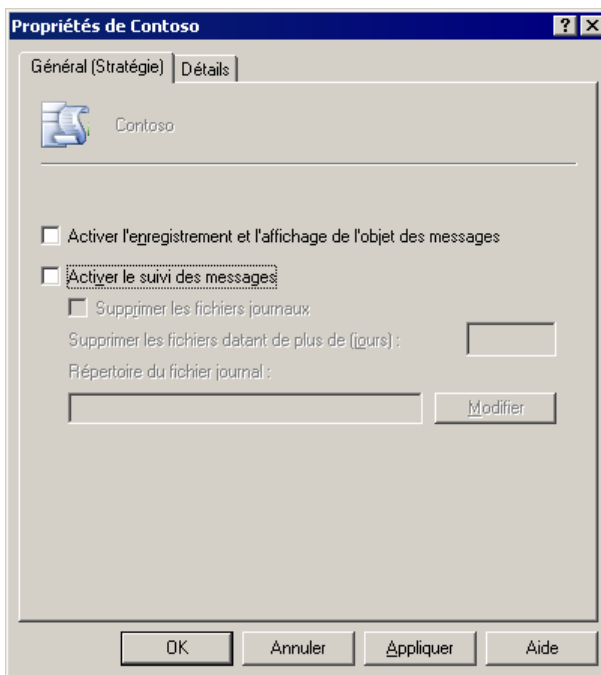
Propriétés de Contoso

?

Général (Stratégie)

Détails

Contoso

Activer l'enregistrement et l'affichage de l'objet des messages

Activer le suivi des messages

Supprimer les fichiers journaux

Supprimer les fichiers datant de plus de (jours) :

Répertoire du fichier journal :

Modifier

OK

Annuler

Appliquer

Aide